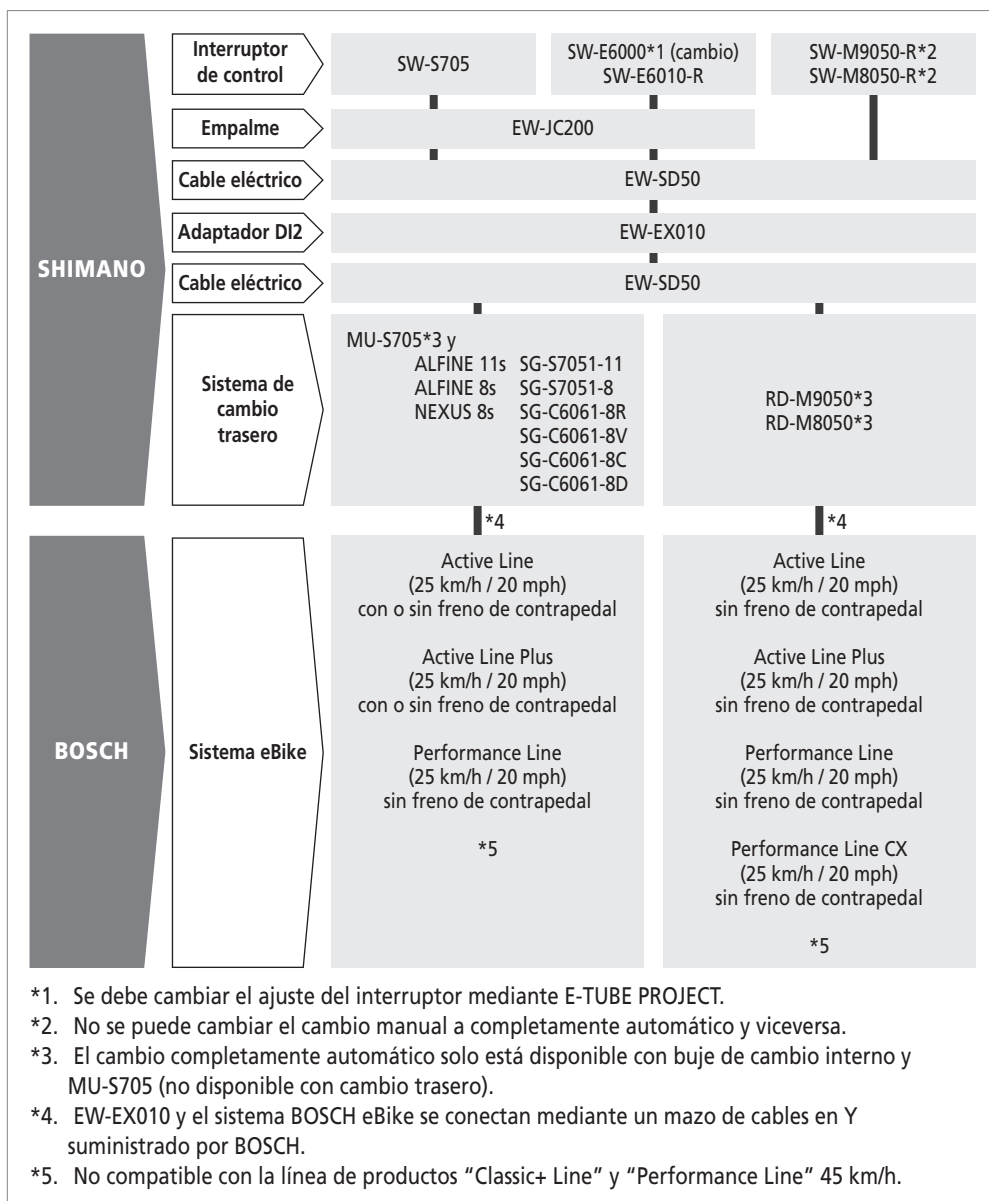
SHIMANO

Interruptor de control

SW-S705

SW-E6000*1 (cambio)
SW-E6010-R

SW-M9050-R*2
SW-M8050-R*2

Empalme

EW-JC200

Cable eléctrico

EW-SD50

Adaptador DI2

EW-EX010

Cable eléctrico

EW-SD50

Sistema de cambio trasero

MU-S705*3 y
ALFINE 11s SG-S7051-11
ALFINE 8s SG-S7051-8
NEXUS 8s SG-C6061-8R
SG-C6061-8V
SG-C6061-8C
SG-C6061-8D

RD-M9050*3
RD-M8050*3

*4

*4

BOSCH

Sistema eBike

Active Line
(25 km/h / 20 mph)
con o sin freno de contrapedal

Active Line Plus
(25 km/h / 20 mph)
con o sin freno de contrapedal

Performance Line
(25 km/h / 20 mph)
sin freno de contrapedal

*5

Active Line
(25 km/h / 20 mph)
sin freno de contrapedal

Active Line Plus
(25 km/h / 20 mph)
sin freno de contrapedal

Performance Line
(25 km/h / 20 mph)
sin freno de contrapedal

Performance Line CX
(25 km/h / 20 mph)
sin freno de contrapedal

*5

*1. Se debe cambiar el ajuste del interruptor mediante E-TUBE PROJECT.
*2. No se puede cambiar el cambio manual a completamente automático y viceversa.
*3. El cambio completamente automático solo está disponible con buje de cambio interno y MU-S705 (no disponible con cambio trasero).
*4. EW-EX010 y el sistema BOSCH eBike se conectan mediante un mazo de cables en Y suministrado por BOSCH.
*5. No compatible con la línea de productos "Classic+ Line" y "Performance Line" 45 km/h.